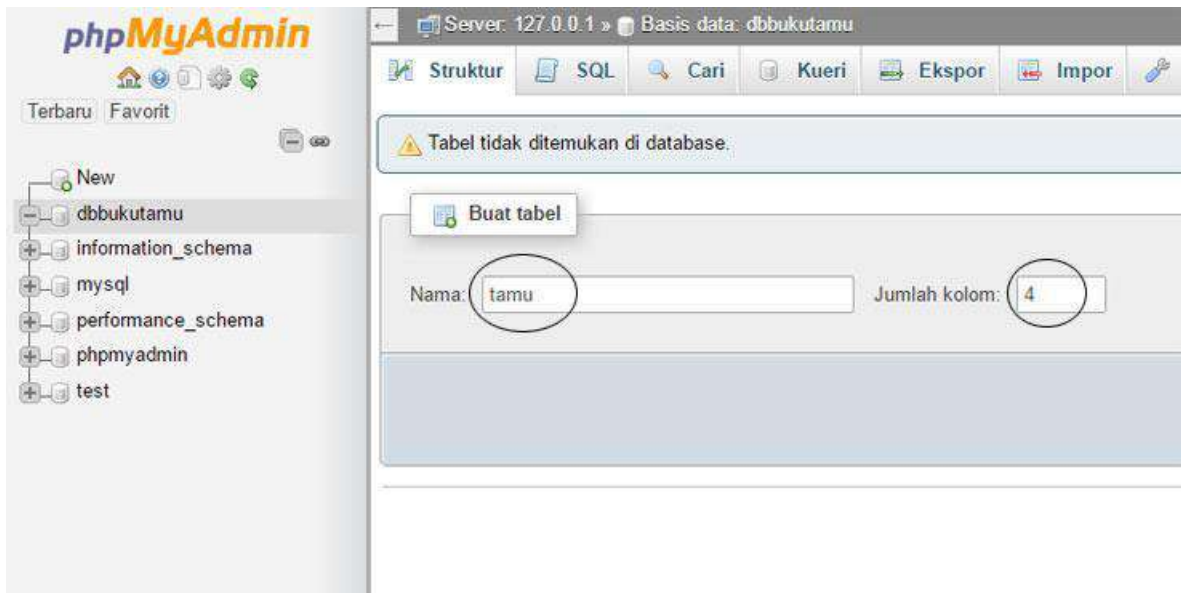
phpMyAdmin

Terbaru Favorit

New
dbbukutamu
information_schema
mysql
performance_schema
phpmyadmin
test

Server: 127.0.0.1 » Basis data: dbbukutamu

Struktur SQL Cari Kueri Ekspor Impor

Tabel tidak ditemukan di database.

Buat tabel

Nama: tamu Jumlah kolom: 4